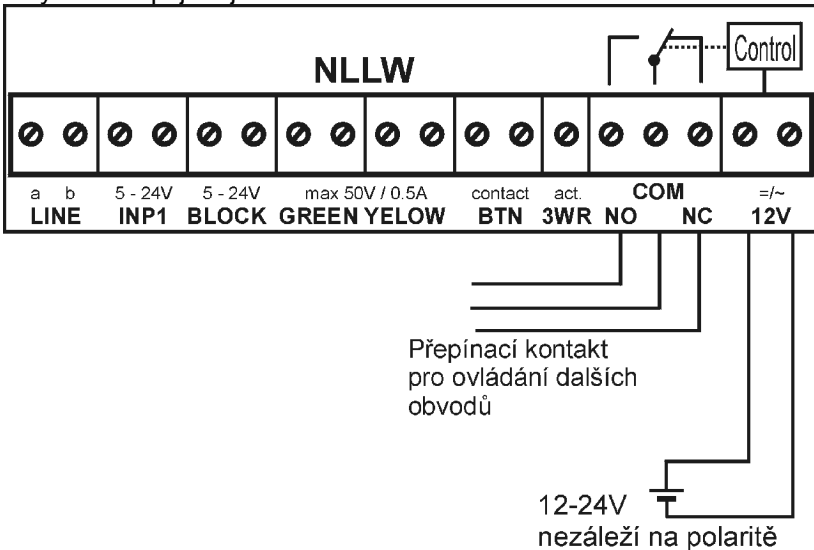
Control

NLLW

a b
LINE

5 - 24V
INP1

5 - 24V
BLOCK

max 50V / 0.5A
GREEN YELLOW

contact
BTN

act.
3WR

COM
NO NC

=/~
12V

Přepínací kontakt pro ovládání dalších obvodů

12-24V
nezáleží na polaritě